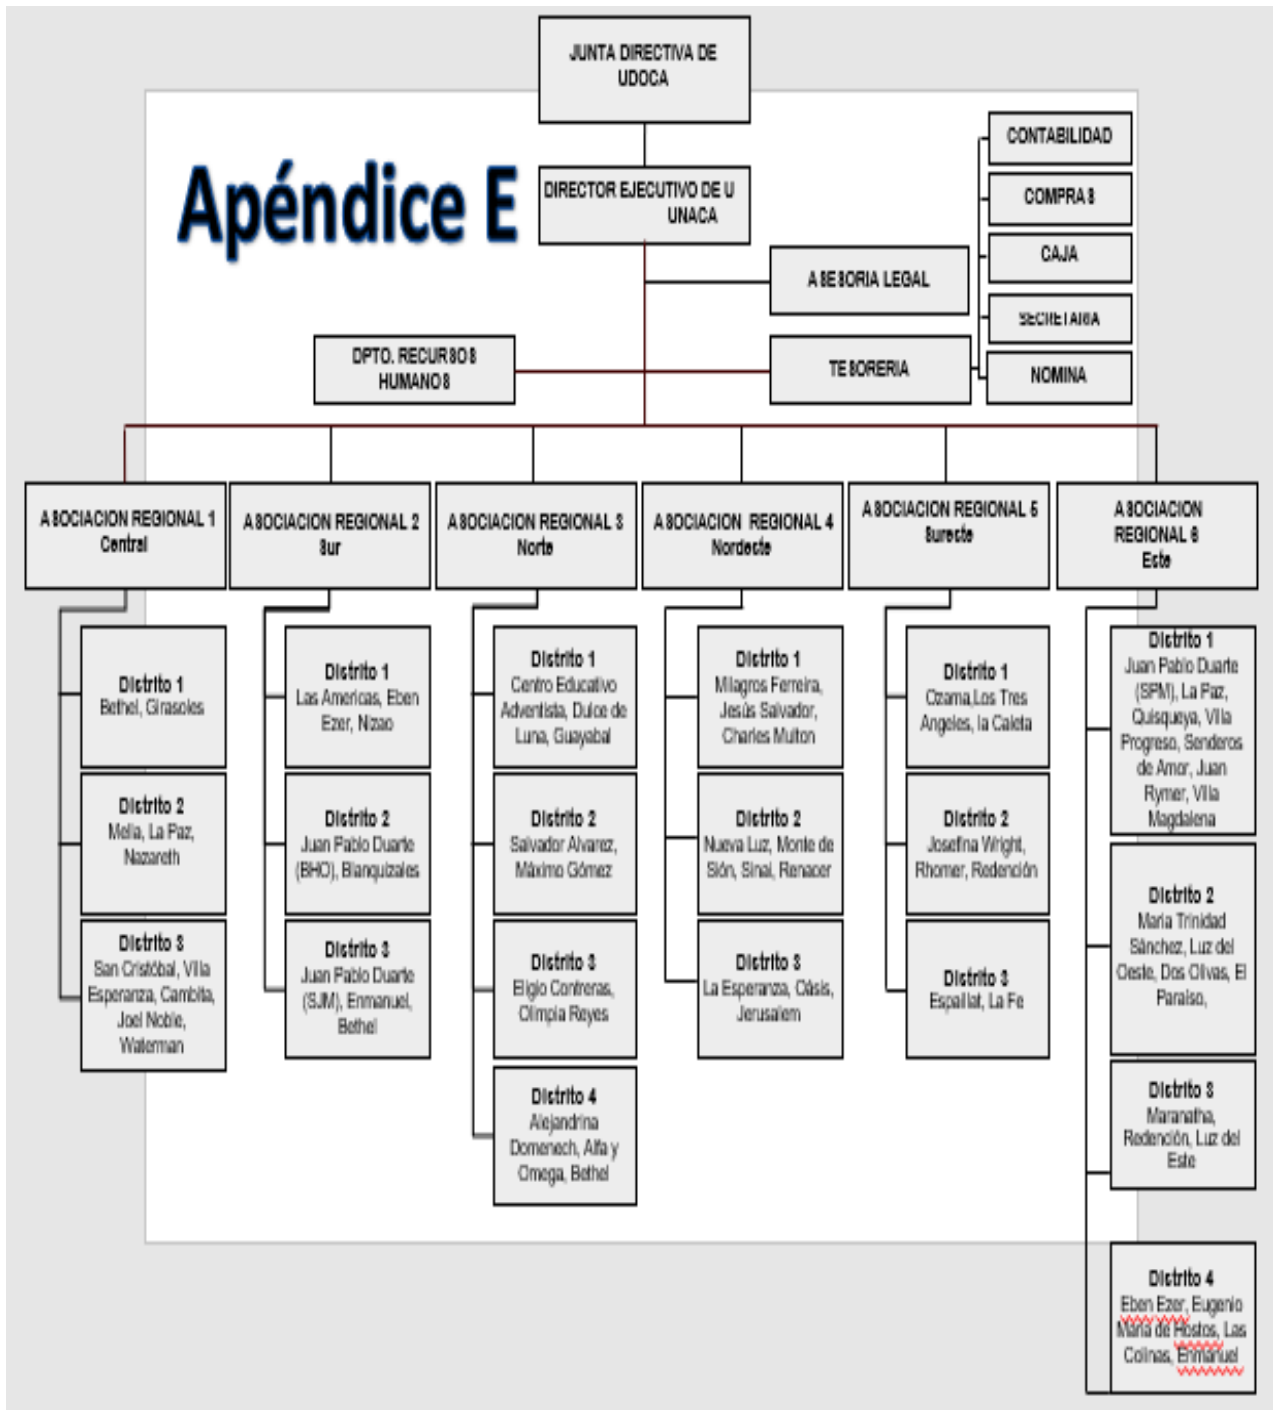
Apéndice E

JUNTA DIRECTIVA DE UDOCA

DIRECTOR EJECUTIVO DE U UNACA

CONTABILIDAD

COMPRAS

CAJA

SECRETARIA

NOMINA

ASESORIA LEGAL

TESORERIA

DPTO. RECURSOS HUMANOS

ASOCIACION REGIONAL 1 Central

Distrito 1 Bethel, Girasoles

Distrito 2 Mella, La Paz, Nazareth

Distrito 3 San Cristóbal, Villa Esperanza, Cambita, Joel Noble, Waterman

ASOCIACION REGIONAL 2 Sur

Distrito 1 Las Americas, Eben Ezer, Nizao

Distrito 2 Juan Pablo Duarte (BHO), Blanquizales

Distrito 3 Juan Pablo Duarte (SJM), Enmanuel, Bethel

ASOCIACION REGIONAL 3 Norte

Distrito 1 Centro Educativo Adventista, Dulce de Luna, Guayabal

Distrito 2 Salvador Alvarez, Máximo Gómez

Distrito 3 Eligio Contreras, Olimpia Reyes

Distrito 4 Alejandrina Domenech, Alfa y Omega, Bethel

ASOCIACION REGIONAL 4 Nordeste

Distrito 1 Milagros Ferreira, Jesús Salvador, Charles Multon

Distrito 2 Nueva Luz, Monte de Sión, Sinaí, Renacer

Distrito 3 La Esperanza, Oásis, Jerusalem

ASOCIACION REGIONAL 5 Sureste

Distrito 1 Ozama,Los Tres Angeles, la Caleta

Distrito 2 Josefina Wright, Rhomer, Redención

Distrito 3 Espaillat, La Fe

ASOCIACION REGIONAL 6 Este

Distrito 1 Juan Pablo Duarte (SPM), La Paz, Quisqueya, Villa Progreso, Senderos de Amor, Juan Rymer, Villa Magdalena

Distrito 2 Maria Trinidad Sánchez, Luz del Oeste, Dos Olivas, El Paraiso,

Distrito 3 Maranatha, Redención, Luz del Este

Distrito 4 Eben Ezer, Eugenio Maria de Hostos, Las Colinas, Enmanuel